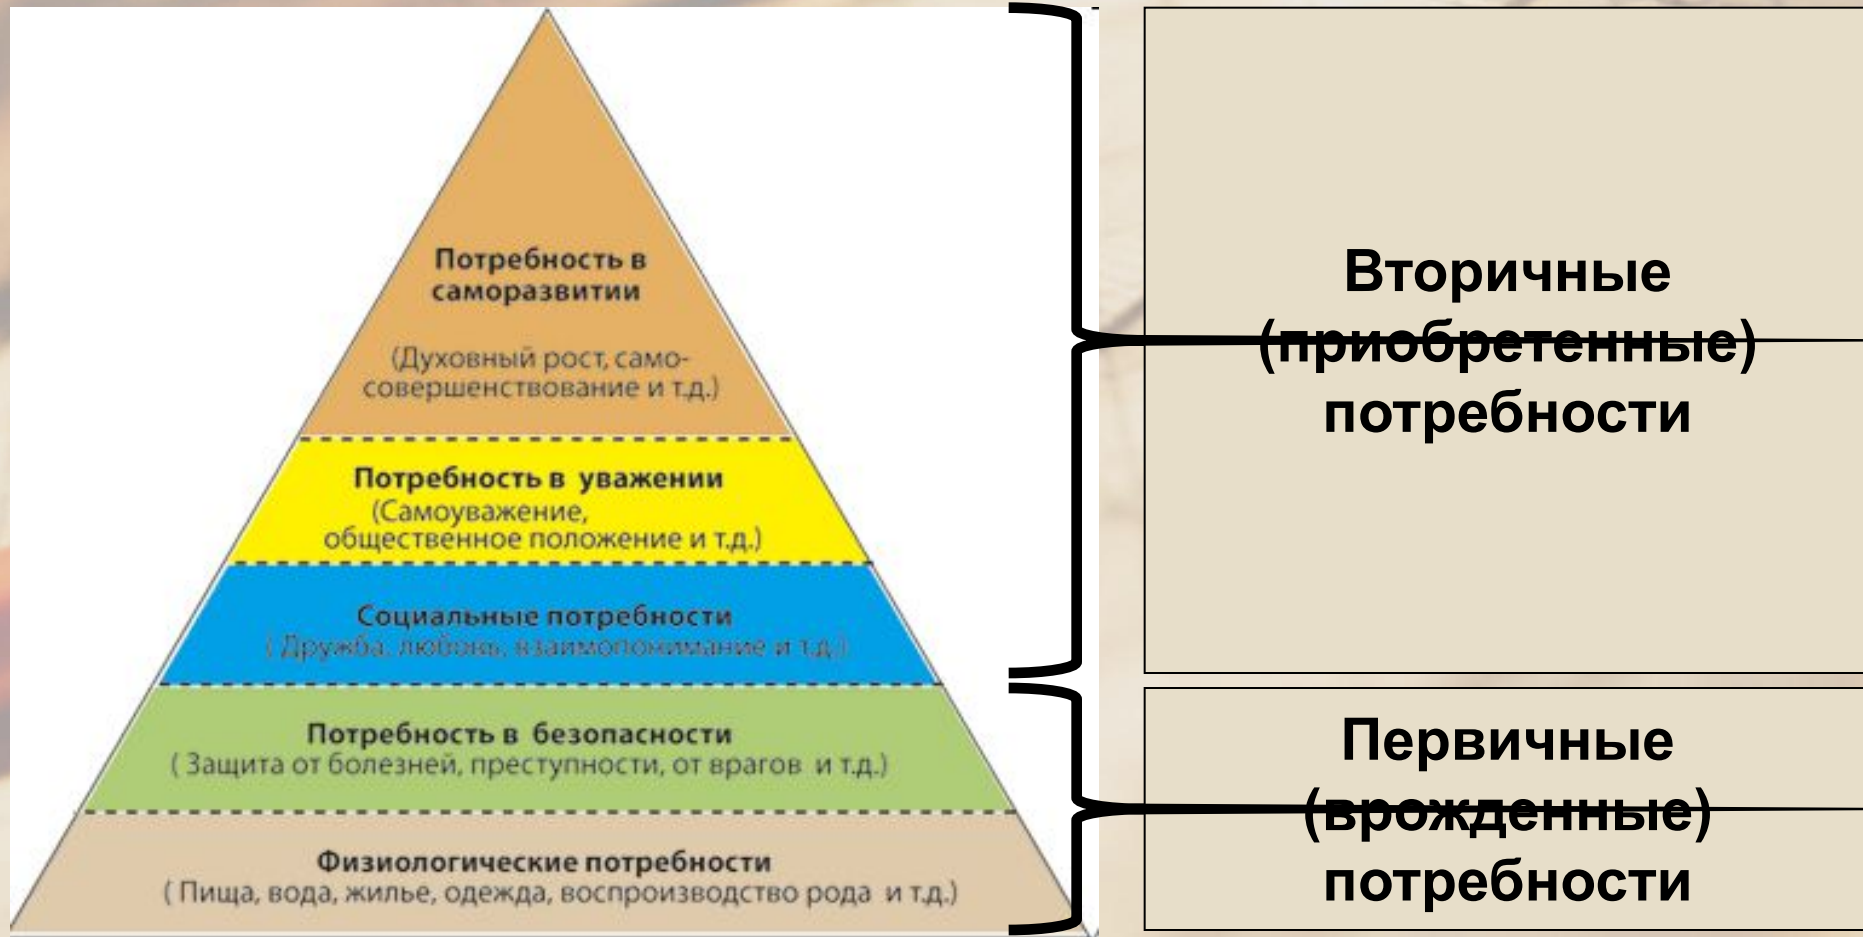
Потребность в саморазвитии

(Духовный рост, самосовершенствование и т.д.)

Потребность в уважении
(Самоуважение, общественное положение и т.д.)

Социальные потребности
(Дружба, любовь, взаимопонимание и т.д.)

Потребность в безопасности
(Защита от болезней, преступности, от врагов и т.д.)

Физиологические потребности
(Пища, вода, жилье, одежда, воспроизводство рода и т.д.)

Вторичные (приобретенные) потребности

Первичные (врожденные) потребности